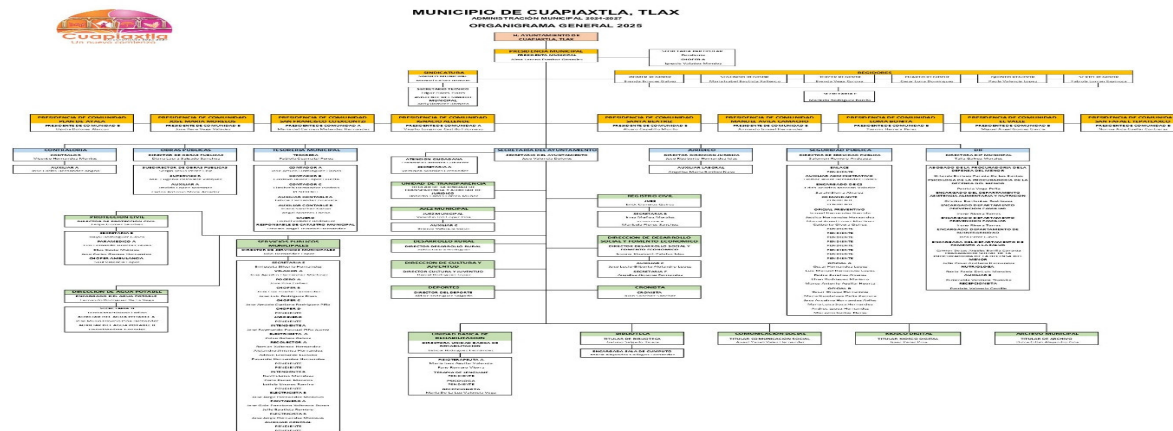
Cuapiaxtla
Un nuevo comienzo

MUNICIPIO DE CUAPIAXTLA, TLAX
ADMINISTRACIÓN MUNICIPAL 2024-2027
ORGANIGRAMA GENERAL 2025

H. AYUNTAMIENTO DE CUAPIAXTLA, TLAX.

PRESIDENCIA MUNICIPAL
PRESIDENTE MUNICIPAL

SINDICATURA

REGIDORES

PRESIDENCIA DE COMUNIDAD

CONTRALORÍA

OBRAS PUBLICAS
DIRECTOR DE OBRAS PUBLICAS

TESORERIA MUNICIPAL
TESORERA

SECRETARIA DEL AYUNTAMIENTO
SECRETARIO DEL AYUNTAMIENTO

JURIDICO

SEGURIDAD PUBLICA
DIRECTOR DE SEGURIDAD PUBLICA

DIF

UNIDAD DE TRANSPARENCIA

ARCHIVO MUNICIPAL

REGISTRO CIVIL
JUEZ

PROTECCION CIVIL

SERVICIOS PUBLICOS MUNICIPALES

DESARROLLO RURAL

DIRECCION DE DESARROLLO SOCIAL Y FOMENTO ECONOMICO

DIRECCION DE CULTURA Y JUVENTUD

DIRECCIÓN DE AGUA POTABLE

DEPORTE
DIRECTOR DEL DEPORTE

CRONISTA

BIBLIOTECA

COMUNICACIÓN SOCIAL

REGISTRO CIVIL

ARCHIVO MUNICIPAL

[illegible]